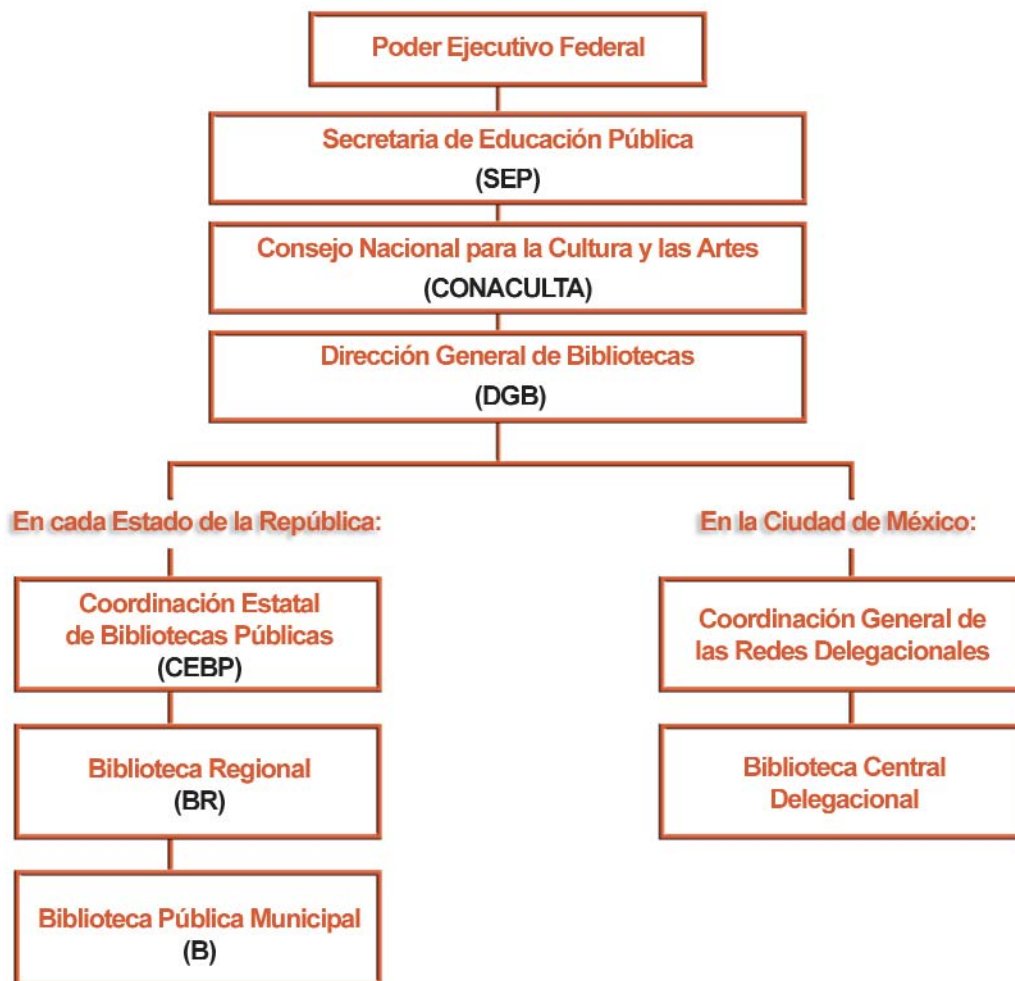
Poder Ejecutivo Federal

Secretaria de Educación Pública
(SEP)

Consejo Nacional para la Cultura y las Artes
(CONACULTA)

Dirección General de Bibliotecas
(DGB)

En cada Estado de la República:

Coordinación Estatal de Bibliotecas Públicas
(CEBP)

Biblioteca Regional
(BR)

Biblioteca Pública Municipal
(B)

En la Ciudad de México:

Coordinación General de las Redes Delegacionales

Biblioteca Central Delegacional